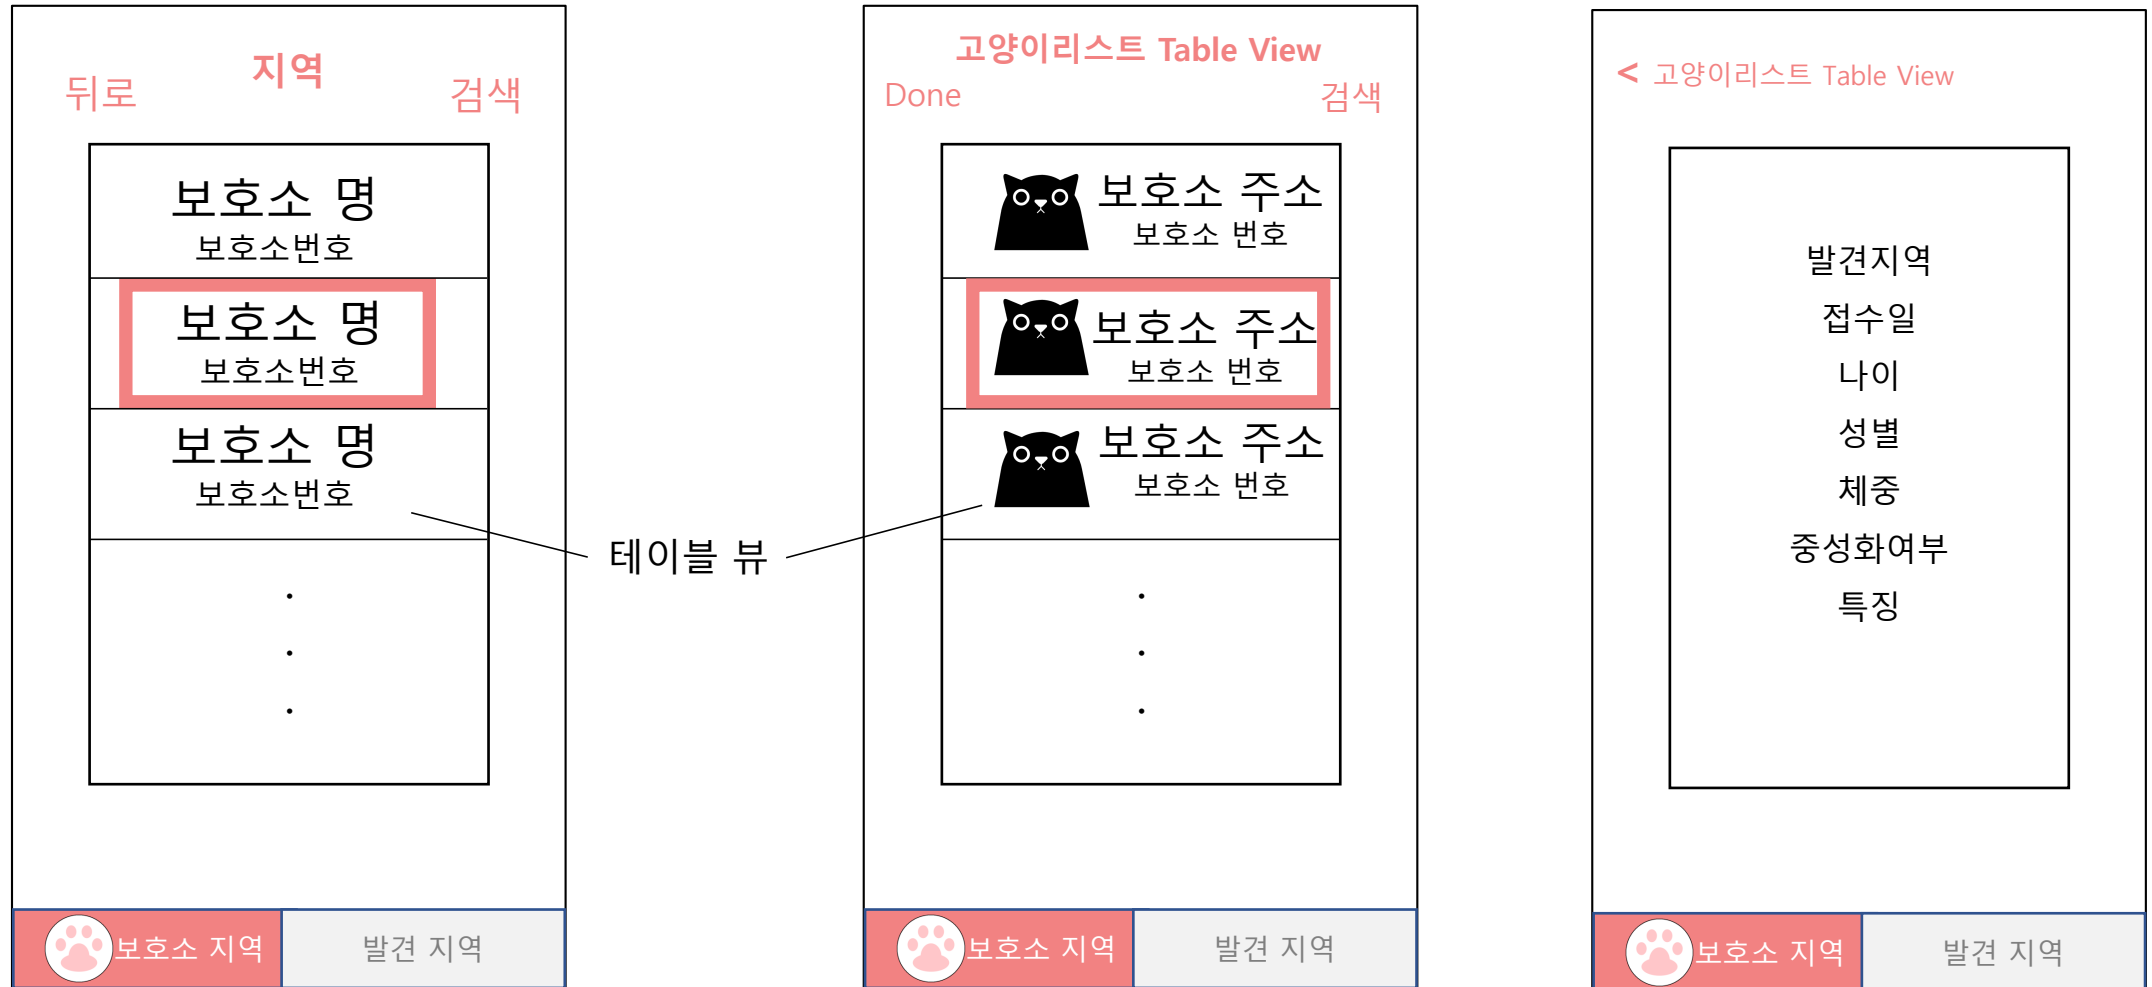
뒤로 지역 검색

보호소 명
보호소번호

보호소 명
보호소번호

보호소 명
보호소번호

.
.
.

보호소 지역 발견 지역

테이블 뷰

고양이리스트 Table View
Done 검색

보호소 주소
보호소 번호

보호소 주소
보호소 번호

보호소 주소
보호소 번호

.
.
.

보호소 지역 발견 지역

< 고양이리스트 Table View

발견지역
접수일
나이
성별
체중
중성화여부
특징

보호소 지역 발견 지역